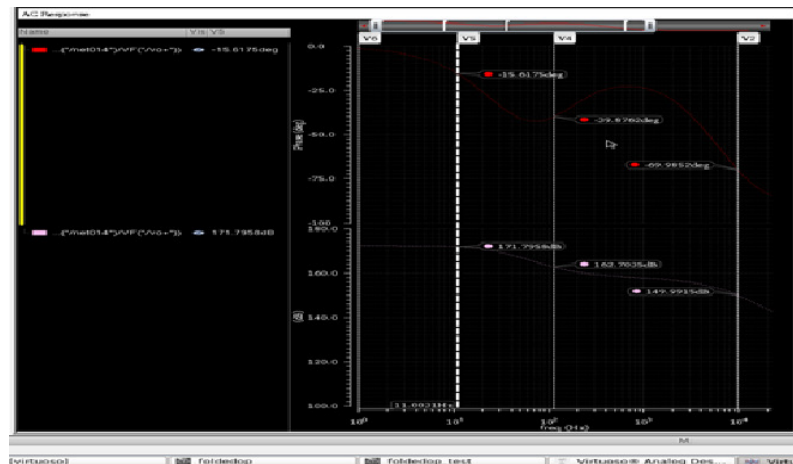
AC Response

Name | Vis | V5

...("net014")/VF("/vo+")) -15.6175deg

...("net014")/VF("/vo+")) 171.7958dB

V6 V5 V4 V2

0.0

-25.0

-50.0

-75.0

-100

Phase (deg)

-15.6175deg

-39.6762deg

-69.9852deg

180.0

160.0

140.0

120.0

100.0

dB

171.7958dB

162.7635dB

149.9935dB

11.6921Hz

$10^0$ $10^1$ $10^2$ $10^3$ $10^4$

freq (Hz)

M

[virtuoso] foldedop foldedop_test Virtuoso® Analog Des... Virt